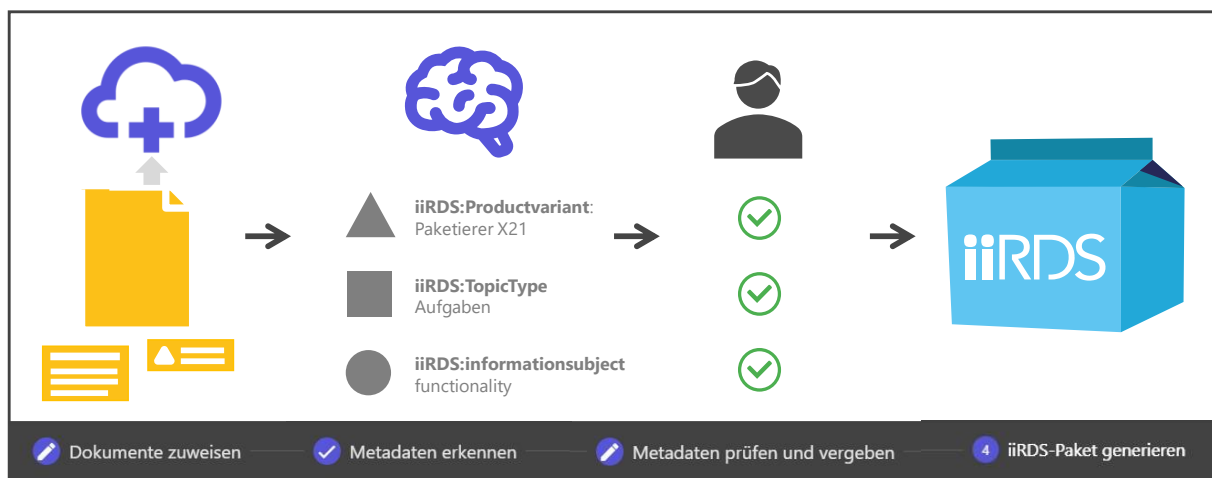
iiRDS:Productvariant:
Paketierer X21

iiRDS:TopicType
Aufgaben

iiRDS:informationsubject
functionality

iiRDS

Dokumente zuweisen
Metadaten erkennen
Metadaten prüfen und vergeben
4 iiRDS-Paket generieren